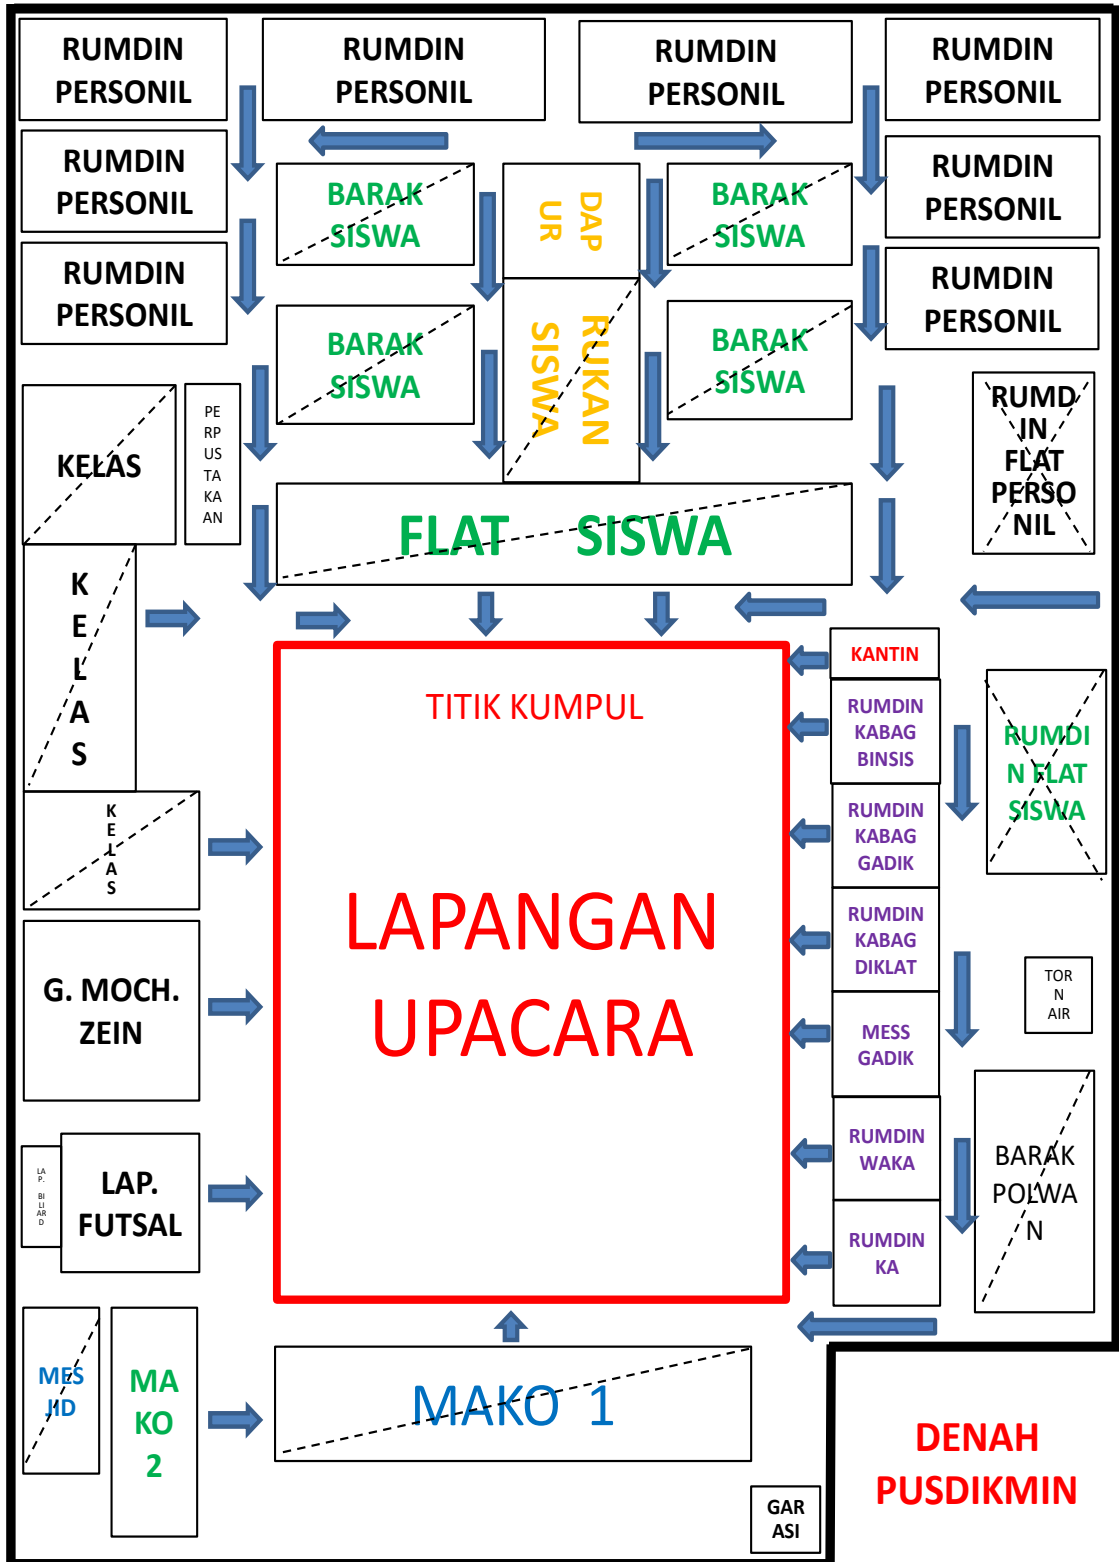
RUMDIN PERSONIL

RUMDIN PERSONIL

RUMDIN PERSONIL

RUMDIN PERSONIL

RUMDIN PERSONIL

RUMDIN PERSONIL

RUMDIN PERSONIL

RUMDIN PERSONIL

BARAK SISWA

DAP UR

BARAK SISWA

BARAK SISWA

RUKAN SISWA

BARAK SISWA

KELAS

PE RP US TA KA AN

FLAT SISWA

RUMD IN FLAT PERSO NIL

K E L A S

KANTIN

TITIK KUMPUL

RUMDIN KABAG BINSIS

RUMDI N FLAT SISWA

K E L A S

RUMDIN KABAG GADIK

LAPANGAN UPACARA

RUMDIN KABAG DIKLAT

TOR N AIR

G. MOCH. ZEIN

MESS GADIK

BARAK POLWA N

RUMDIN WAKA

LA P. BI LI AR D

LAP. FUTSAL

RUMDIN KA

MES JID

MA KO 2

MAKO 1

DENAH PUSDIKMIN

GAR ASI